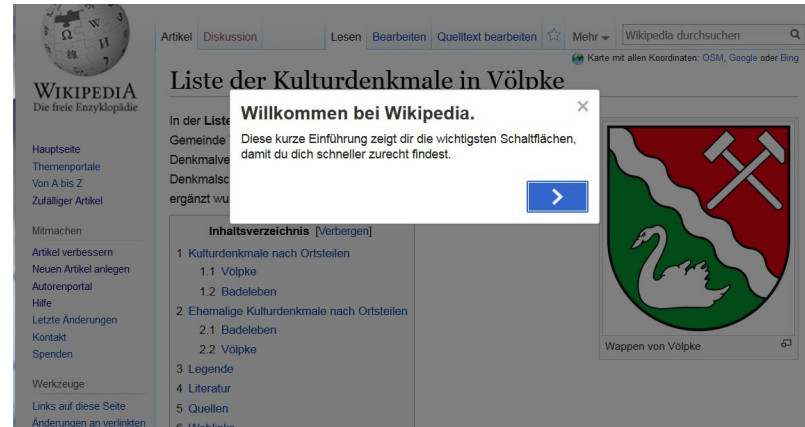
WIKIPEDIA
Die freie Enzyklopädie

Hauptseite
Themenportale
Von A bis Z
Zufälliger Artikel

Mitmachen

Artikel verbessern
Neuen Artikel anlegen
Autorenportal
Hilfe
Letzte Änderungen
Kontakt
Spenden

Werkzeuge

Links auf diese Seite
Änderungen an verlinkten

Artikel Diskussion

Lesen Bearbeiten Quelltext bearbeiten Mehr

Wikipedia durchsuchen

Karte mit allen Koordinaten: OSM, Google oder Bing

Liste der Kulturdenkmale in Völpke

In der Liste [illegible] Gemeinde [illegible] Denkmalve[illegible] Denkmalsc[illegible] ergänzt wu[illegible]

Willkommen bei Wikipedia.

Diese kurze Einführung zeigt dir die wichtigsten Schaltflächen, damit du dich schneller zurecht findest.

Inhaltsverzeichnis [Verbergen]

1 Kulturdenkmale nach Ortsteilen
1.1 Völpke
1.2 Badeleben
2 Ehemalige Kulturdenkmale nach Ortsteilen
2.1 Badeleben
2.2 Völpke
3 Legende
4 Literatur
5 Quellen
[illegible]

Wappen von Völpke